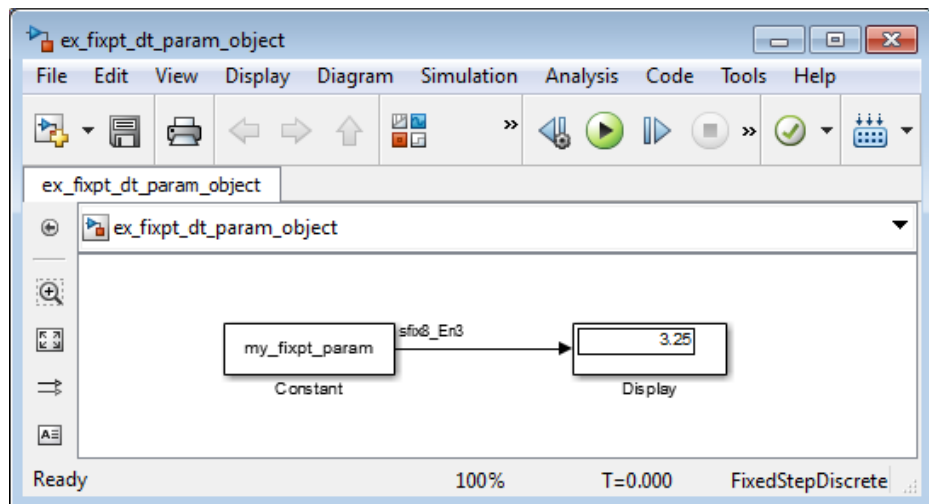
ex_fixpt_dt_param_object

File Edit View Display Diagram Simulation Analysis Code Tools Help

ex_fixpt_dt_param_object

ex_fixpt_dt_param_object

my_fixpt_param

sfix8_En3

3.25

Constant

Display

Ready 100% T=0.000 FixedStepDiscrete